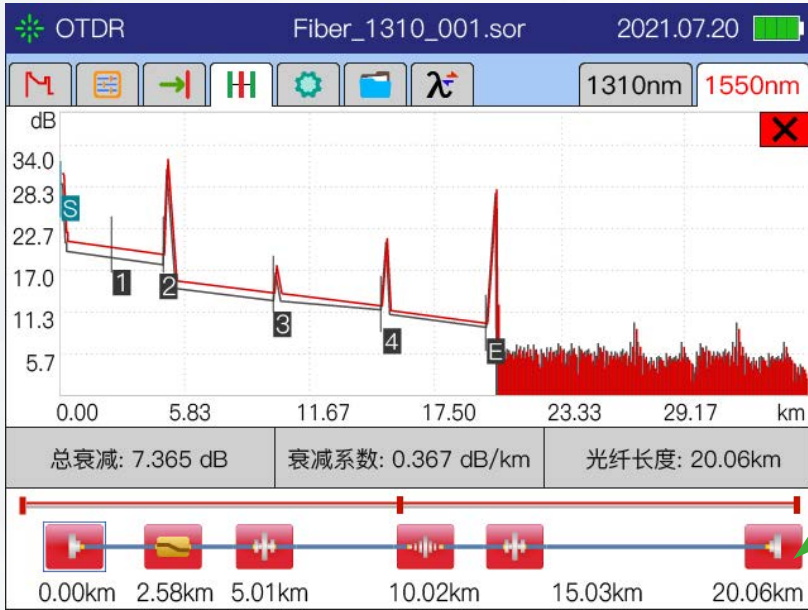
OTDR Fiber_1310_001.sor 2021.07.20

1310nm 1550nm

dB

34.0
28.3
22.7
17.0
11.3
5.7

S
1
2
3
4
E

0.00 5.83 11.67 17.50 23.33 29.17 km

| 总衰减: 7.365 dB | 衰减系数: 0.367 dB/km | 光纤长度: 20.06km |
|---|---|---|

0.00km 2.58km 5.01km 10.02km 15.03km 20.06km